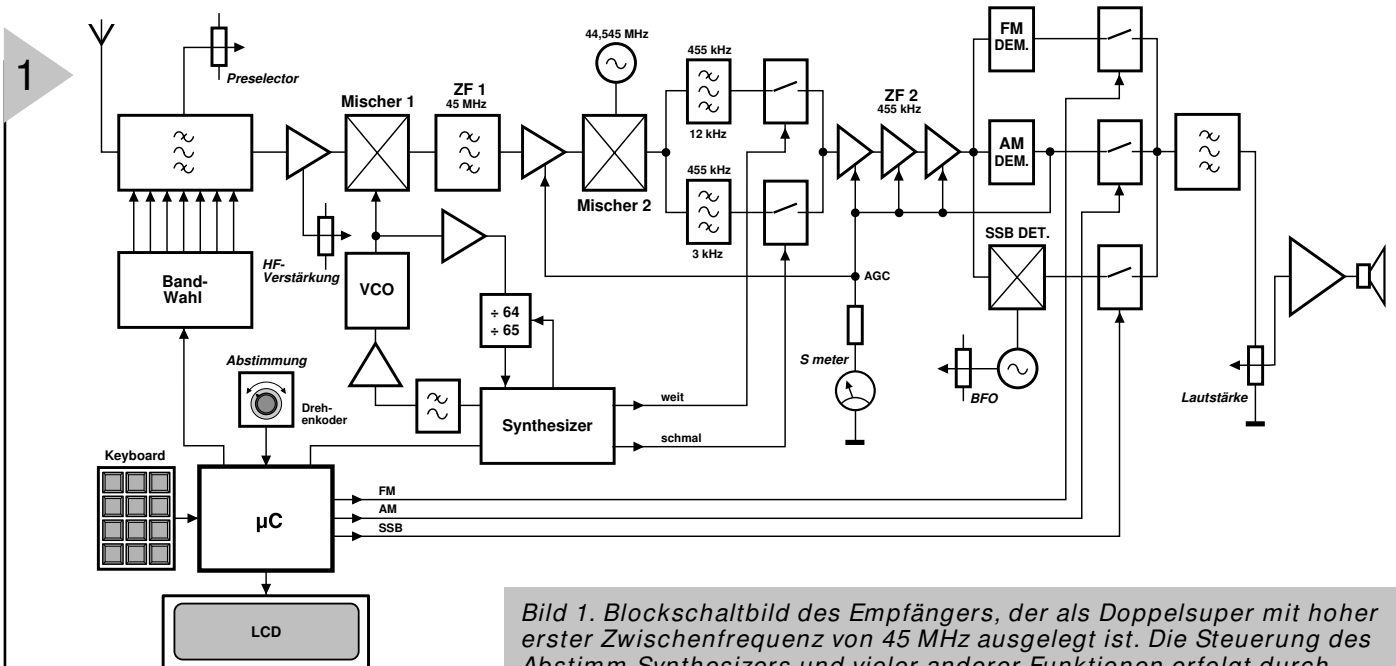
1

Preselector

Mischer 1

ZF 1
45 MHz

44,545 MHz

455 kHz

12 kHz

455 kHz

3 kHz

Mischer 2

ZF 2
455 kHz

FM
DEM.

AM
DEM.

SSB DET.

HF-Verstärkung

Band-Wahl

VCO

÷ 64
÷ 65

AGC

S meter

BFO

Lautstärke

Abstimmung

Drehenkoder

Synthesizer

weit

schmal

Keyboard

µC

FM

AM

SSB

LCD

Bild 1. Blockschaltbild des Empfängers, der als Doppelsuper mit hoher erster Zwischenfrequenz von 45 MHz ausgelegt ist. Die Steuerung des Abstimm-Synthesizers und vieler anderer Funktionen erfolgt durch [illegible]